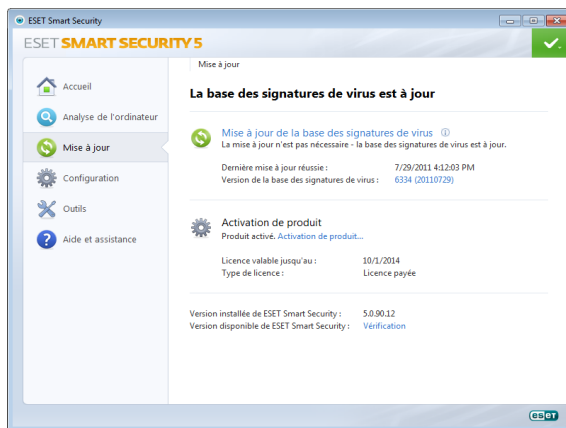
ESET Smart Security

ESET SMART SECURITY 5

Accueil

Analyse de l'ordinateur

Mise à jour

Configuration

Outils

Aide et assistance

Mise à jour

La base des signatures de virus est à jour

Mise à jour de la base des signatures de virus

La mise à jour n'est pas nécessaire - la base des signatures de virus est à jour.

Dernière mise à jour réussie : 7/29/2011 4:12:03 PM

Version de la base des signatures de virus : 6334 (20110729)

Activation de produit

Produit activé. Activation de produit...

Licence valable jusqu'au : 10/1/2014

Type de licence : Licence payée

Version installée de ESET Smart Security : 5.0.90.12

Version disponible de ESET Smart Security : Vérification

eset